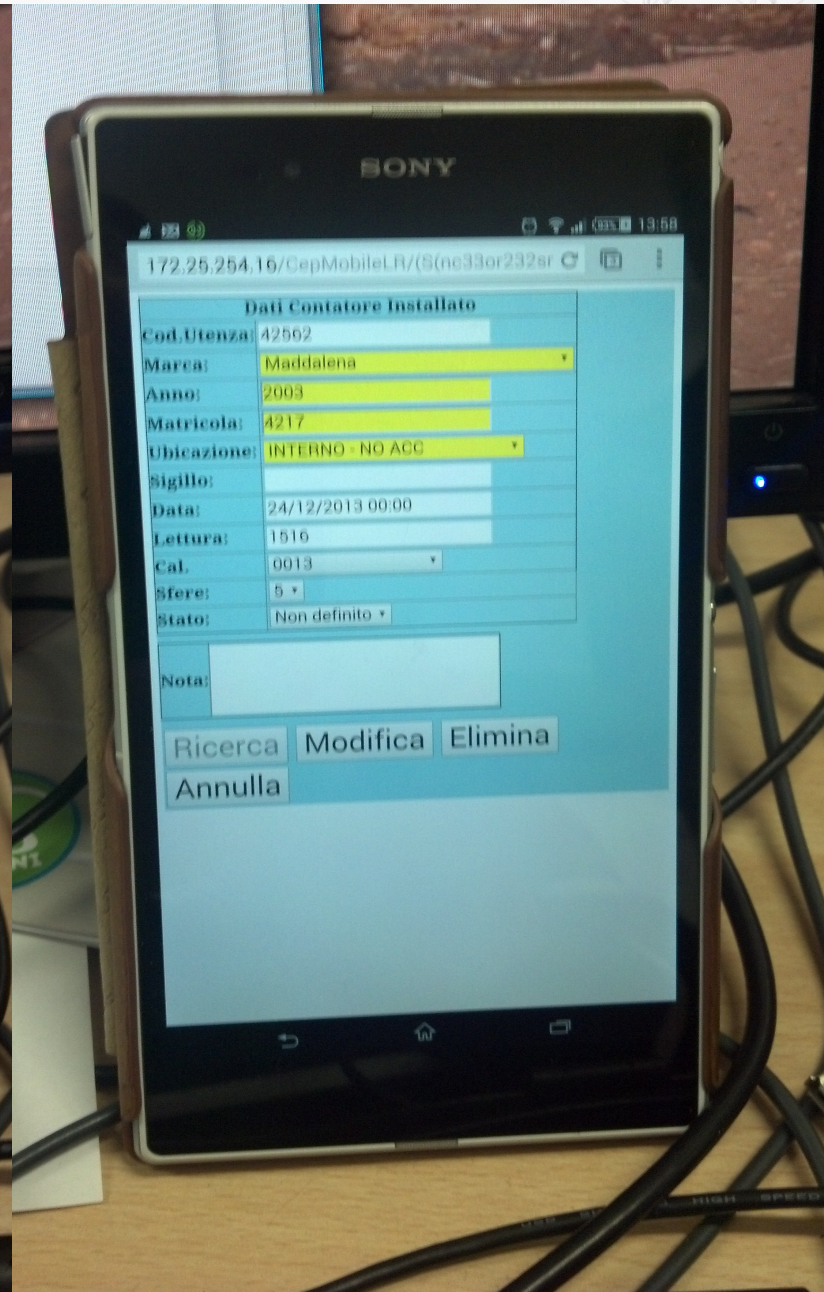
SONY

13:58

172.25.254.16/CepMobileLR/(S(nc33or232sr

| Dati Contatore Installato | |
|---|---|
| Cod.Utenza: | 42562 |
| Marca: | Maddalena |
| Anno: | 2003 |
| Matricola: | 4217 |
| Ubicazione: | INTERNO - NO ACC |
| Sigillo: | |
| Data: | 24/12/2013 00:00 |
| Lettura: | 1516 |
| Cal. | 0013 |
| Sfere: | 5 |
| Stato: | Non definito |

Nota:

Ricerca Modifica Elimina
Annulla

HIGH SPEED